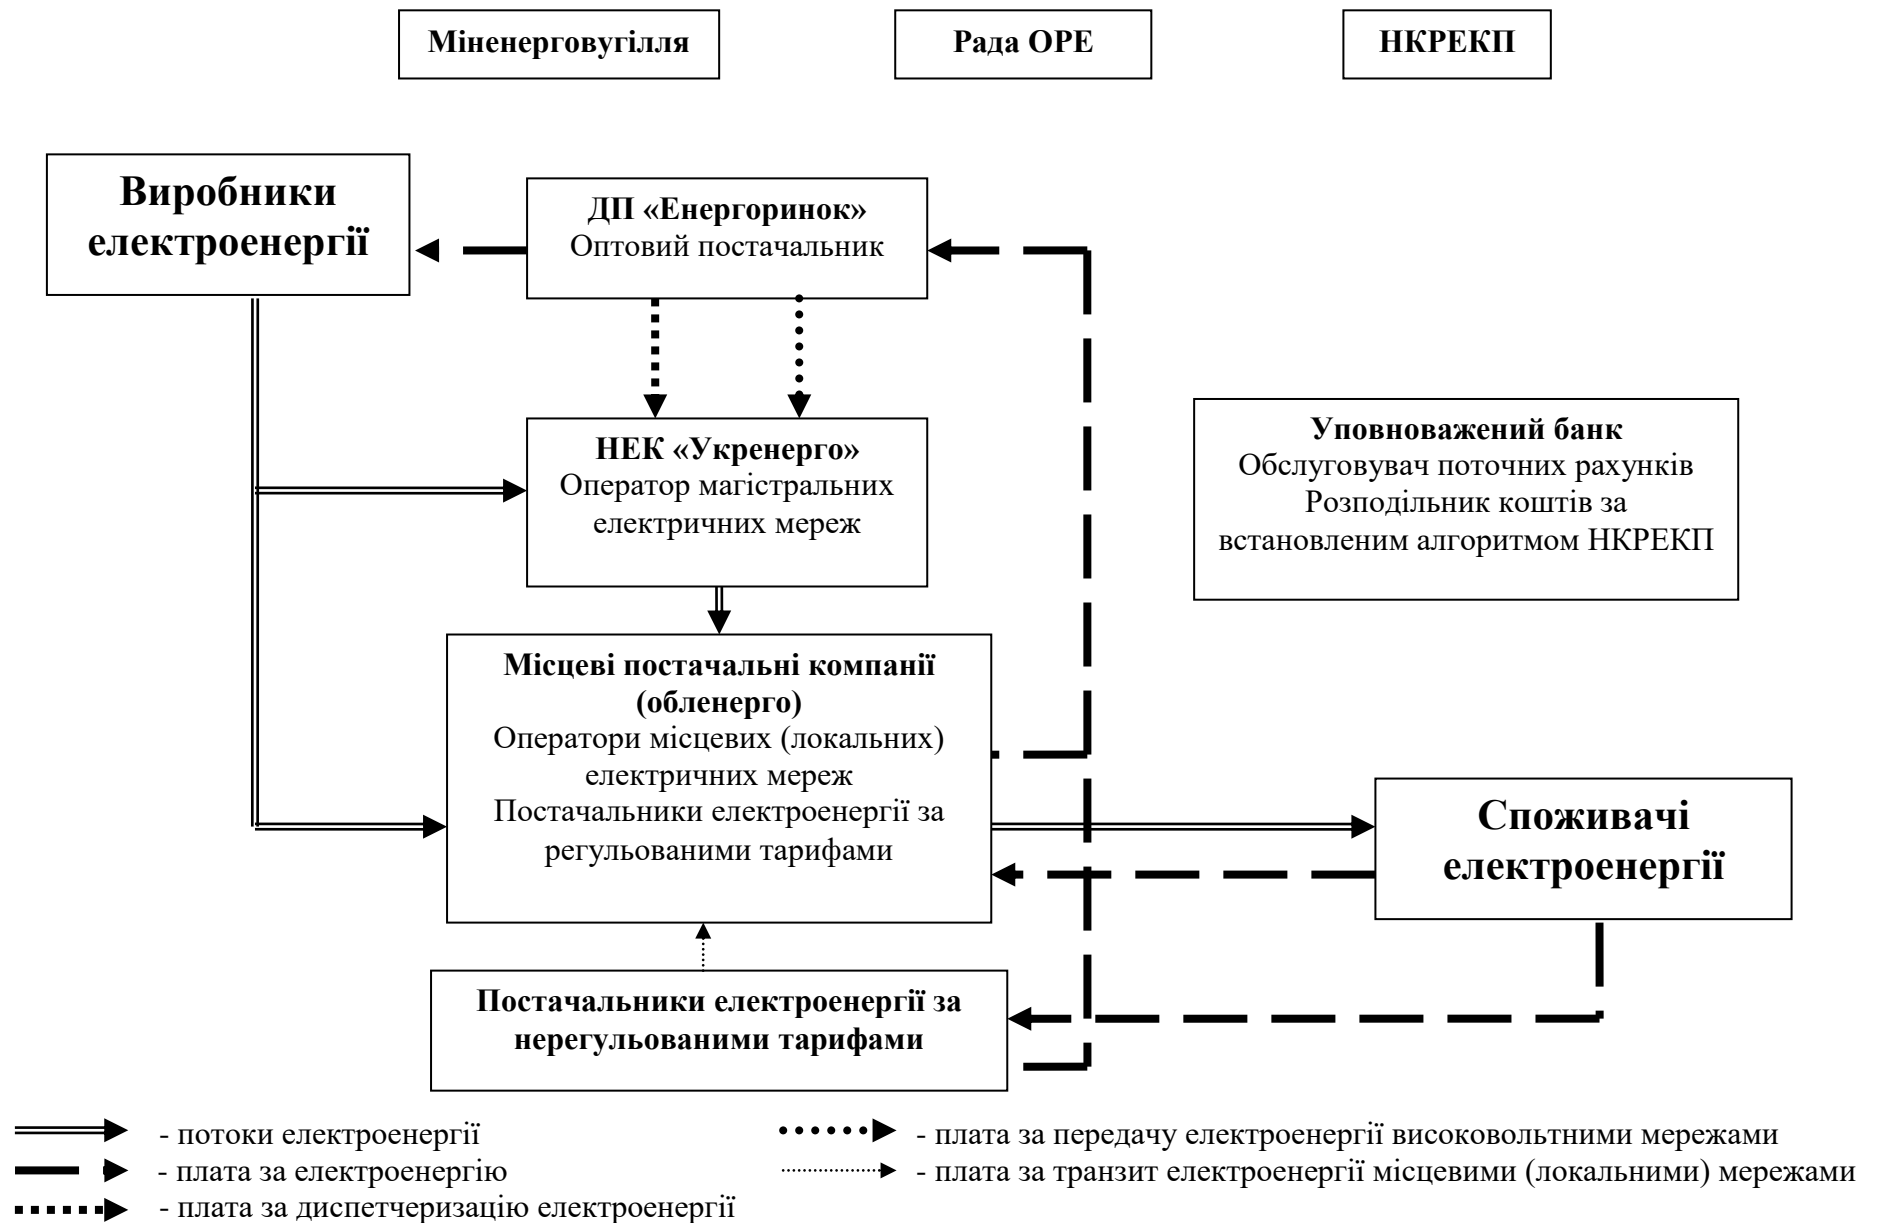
Міненерговугілля

Рада ОРЕ

НКРЕКП

Виробники електроенергії

ДП «Енергоринок»
Оптовий постачальник

НЕК «Укренерго»
Оператор магістральних електричних мереж

Уповноважений банк
Обслуговувач поточних рахунків
Розподільник коштів за встановленим алгоритмом НКРЕКП

Місцеві постачальні компанії (обленерго)
Оператори місцевих (локальних) електричних мереж
Постачальники електроенергії за регульованими тарифами

Споживачі електроенергії

Постачальники електроенергії за нерегульованими тарифами

- потоки електроенергії
- плата за електроенергію
- плата за диспетчеризацію електроенергії
- плата за передачу електроенергії високовольтними мережами
- плата за транзит електроенергії місцевими (локальними) мережами